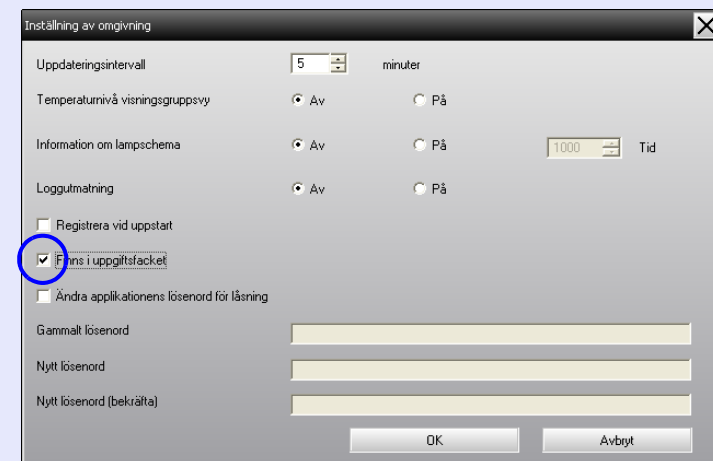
Inställning av omgivning

Uppdateringsintervall
5
minuter

Temperaturnivå visningsgruppsvy
Av
På

Information om lampschema
Av
På
1000
Tid

Loggutmatning
Av
På

Registrera vid uppstart

Finns i uppgiftsfacket

Ändra applikationens lösenord för låsning

Gammalt lösenord

Nytt lösenord

Nytt lösenord (bekräfta)

OK
Avbryt